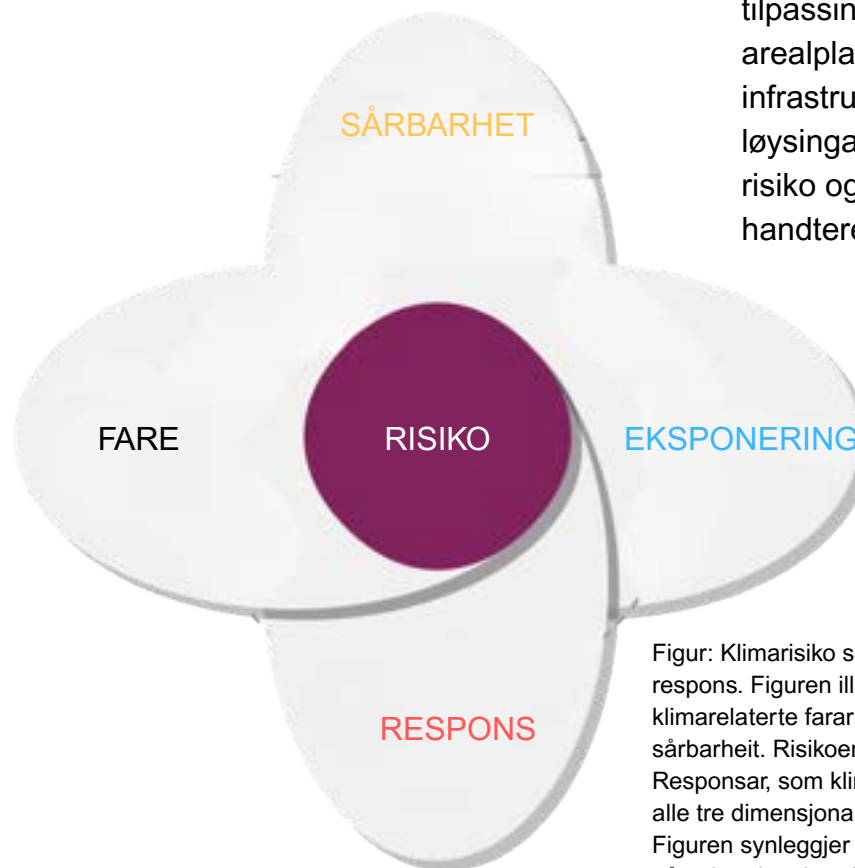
tilpassin
arealpla
infrastru
løysinga
risiko og
handtere

SÅRBARHET

FARE

RISIKO

EKSPONERING

RESPONS

Figur: Klimarisiko s
respons. Figuren ill
klimarelaterte farar
sårbarheit. Risikoer
Responsar, som kli
alle tre dimensjona
Figuren synleggjer
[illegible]